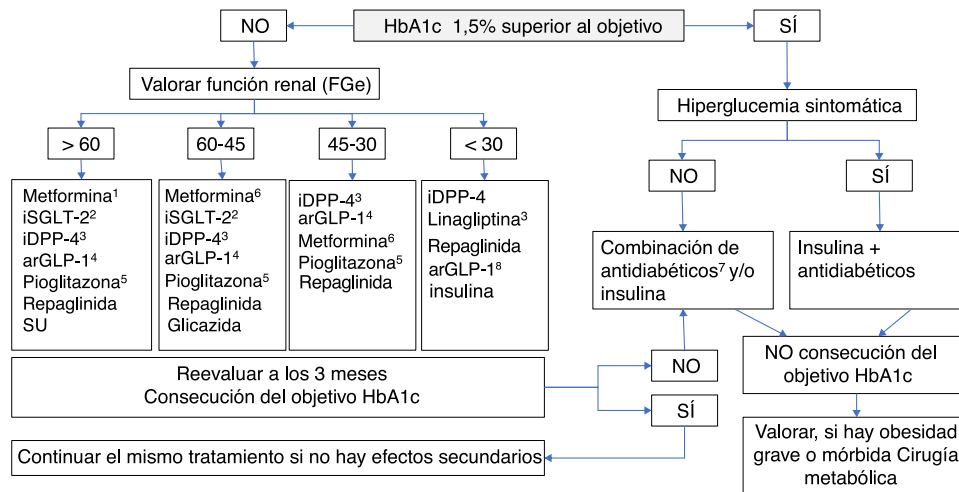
NO

HbA1c 1,5% superior al objetivo

SÍ

Valorar función renal (FGe)

Hiperglucemia sintomática

> 60

60-45

45-30

< 30

NO

SÍ

Metformina$^1$
iSGLT-2$^2$
iDPP-4$^3$
arGLP-1$^4$
Pioglitazona$^5$
Repaglinida
SU

Metformina$^6$
iSGLT-2$^2$
iDPP-4$^3$
arGLP-1$^4$
Pioglitazona$^5$
Repaglinida
Glicazida

iDPP-4$^3$
arGLP-1$^4$
Metformina$^6$
Pioglitazona$^5$
Repaglinida

iDPP-4
Linagliptina$^3$
Repaglinida
arGLP-1$^8$
insulina

Combinación de antidiabéticos$^7$ y/o insulina

Insulina + antidiabéticos

NO consecución del objetivo HbA1c

Reevaluar a los 3 meses
Consecución del objetivo HbA1c

NO

SÍ

Valorar, si hay obesidad grave o mórbida Cirugía metabólica

Continuar el mismo tratamiento si no hay efectos secundarios